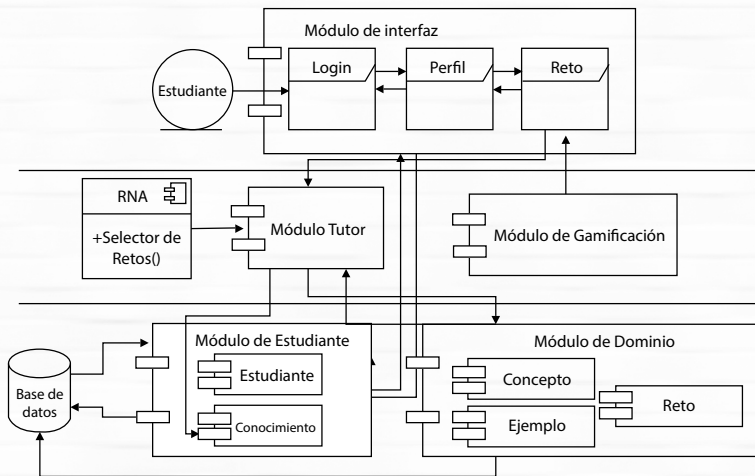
Módulo de interfaz

Estudiante

Login

Perfil

Reto

RNA

+Selector de Retos()

Módulo Tutor

Módulo de Gamificación

Módulo de Estudiante

Estudiante

Conocimiento

Módulo de Dominio

Concepto

Ejemplo

Reto

Base de datos